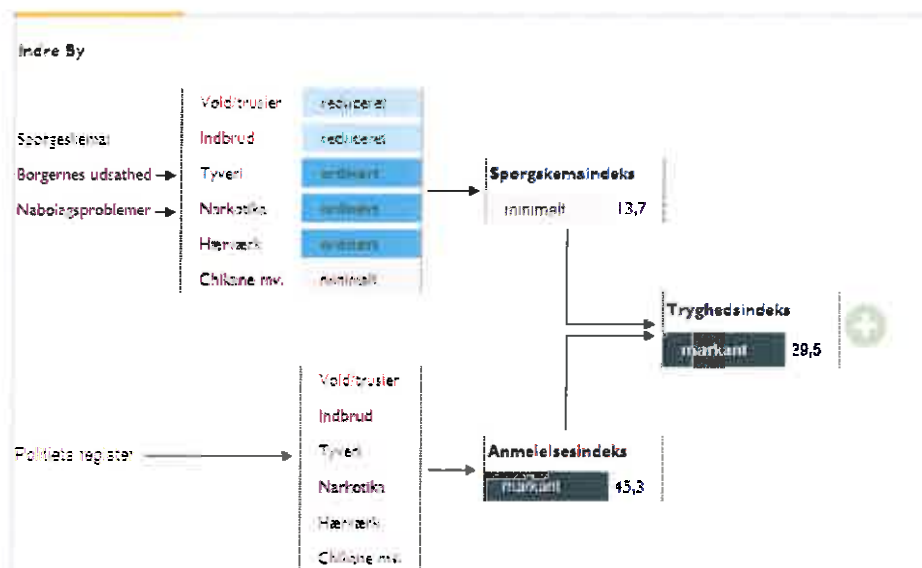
Indre By

Spørgeskemat
Borgernes udsathed →
Nabolagsproblemer →

| | |
|---|---|
| Vold/trusler | reduceret |
| Indbrud | reduceret |
| Tyveri | ordinært |
| Narkotika | ordinært |
| Hærværk | ordinært |
| Chikane mv. | minimalt |

Spørgeskemaindeks
minimalt 13,7

Tryghedsindeks
markant 29,5

Vold/trusler
Indbrud
Tyveri
Narkotika
Hærværk
Chikane mv.

Politiets registre

Anmeldelsesindeks
markant 45,3